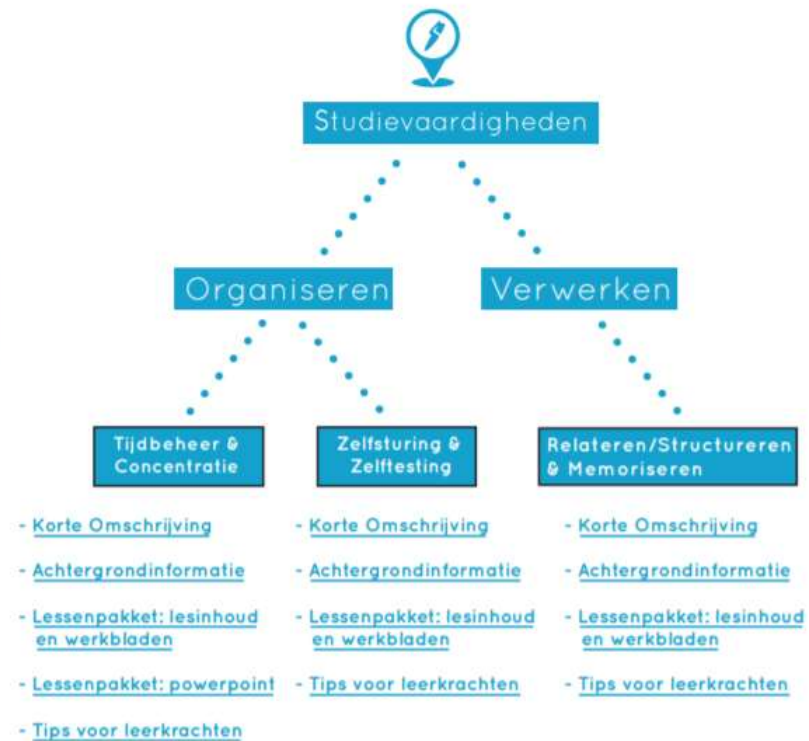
Studievaardigheden

Organiseren

Verwerken

Tijdbeheer & Concentratie

- Korte Omschrijving
- Achtergrondinformatie
- Lessenpakket: lesinhoud en werkbladen
- Lessenpakket: powerpoint
- Tips voor leerkrachten

Zelfsturing & Zelftesting

- Korte Omschrijving
- Achtergrondinformatie
- Lessenpakket: lesinhoud en werkbladen
- Tips voor leerkrachten

Relateren/Structureren & Memoriseren

- Korte Omschrijving
- Achtergrondinformatie
- Lessenpakket: lesinhoud en werkbladen
- Tips voor leerkrachten